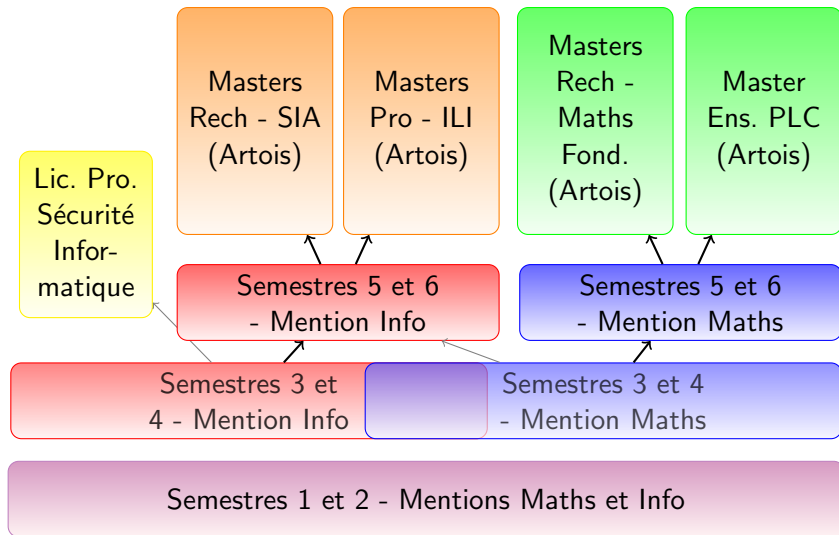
Masters Rech - SIA (Artois)

Masters Pro - ILI (Artois)

Masters Rech - Maths Fond. (Artois)

Master Ens. PLC (Artois)

Lic. Pro. Sécurité Informatique

Semestres 5 et 6 - Mention Info

Semestres 5 et 6 - Mention Maths

Semestres 3 et 4 - Mention Info

Semestres 3 et 4 - Mention Maths

Semestres 1 et 2 - Mentions Maths et Info